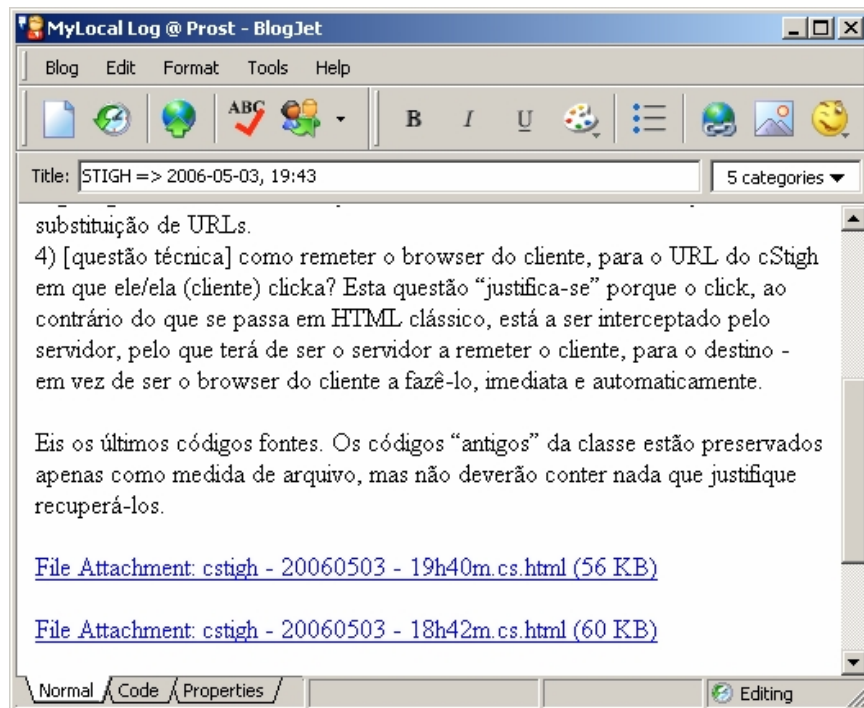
MyLocal Log @ Prost - BlogJet

Blog Edit Format Tools Help

B I U

Title: STIGH => 2006-05-03, 19:43

5 categories

substituição de URLs.
4) [questão técnica] como remeter o browser do cliente, para o URL do cStigh em que ele/ela (cliente) clicka? Esta questão "justifica-se" porque o click, ao contrário do que se passa em HTML clássico, está a ser interceptado pelo servidor, pelo que terá de ser o servidor a remeter o cliente, para o destino - em vez de ser o browser do cliente a fazê-lo, imediata e automaticamente.

Eis os últimos códigos fontes. Os códigos "antigos" da classe estão preservados apenas como medida de arquivo, mas não deverão conter nada que justifique recuperá-los.

File Attachment: cstigh - 20060503 - 19h40m.cs.html (56 KB)

File Attachment: cstigh - 20060503 - 18h42m.cs.html (60 KB)

Normal Code Properties

Editing